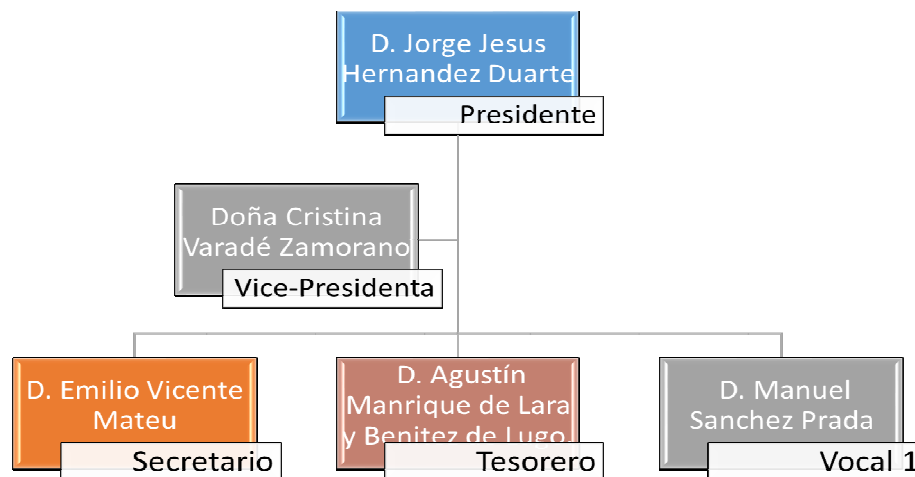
D. Jorge Jesus Hernandez Duarte
Presidente

Doña Cristina Varadé Zamorano
Vice-Presidenta

D. Emilio Vicente Mateu
Secretario

D. Agustín Manrique de Lara y Benitez de Lugo
Tesorero

D. Manuel Sanchez Prada
Vocal 1